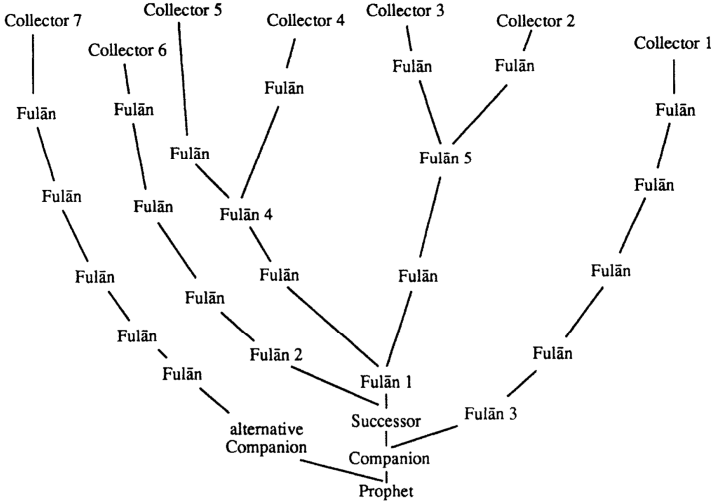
Collector 7
Collector 5
Collector 6
Collector 4
Collector 3
Collector 2
Collector 1

Fulān
Fulān
Fulān
Fulān
Fulān
Fulān

Fulān
Fulān
Fulān 5

Fulān
Fulān
Fulān 4
Fulān

Fulān
Fulān
Fulān
Fulān

Fulān
Fulān
Fulān

Fulān
Fulān 2
Fulān 1

Successor
Fulān 3
alternative Companion
Companion
Prophet